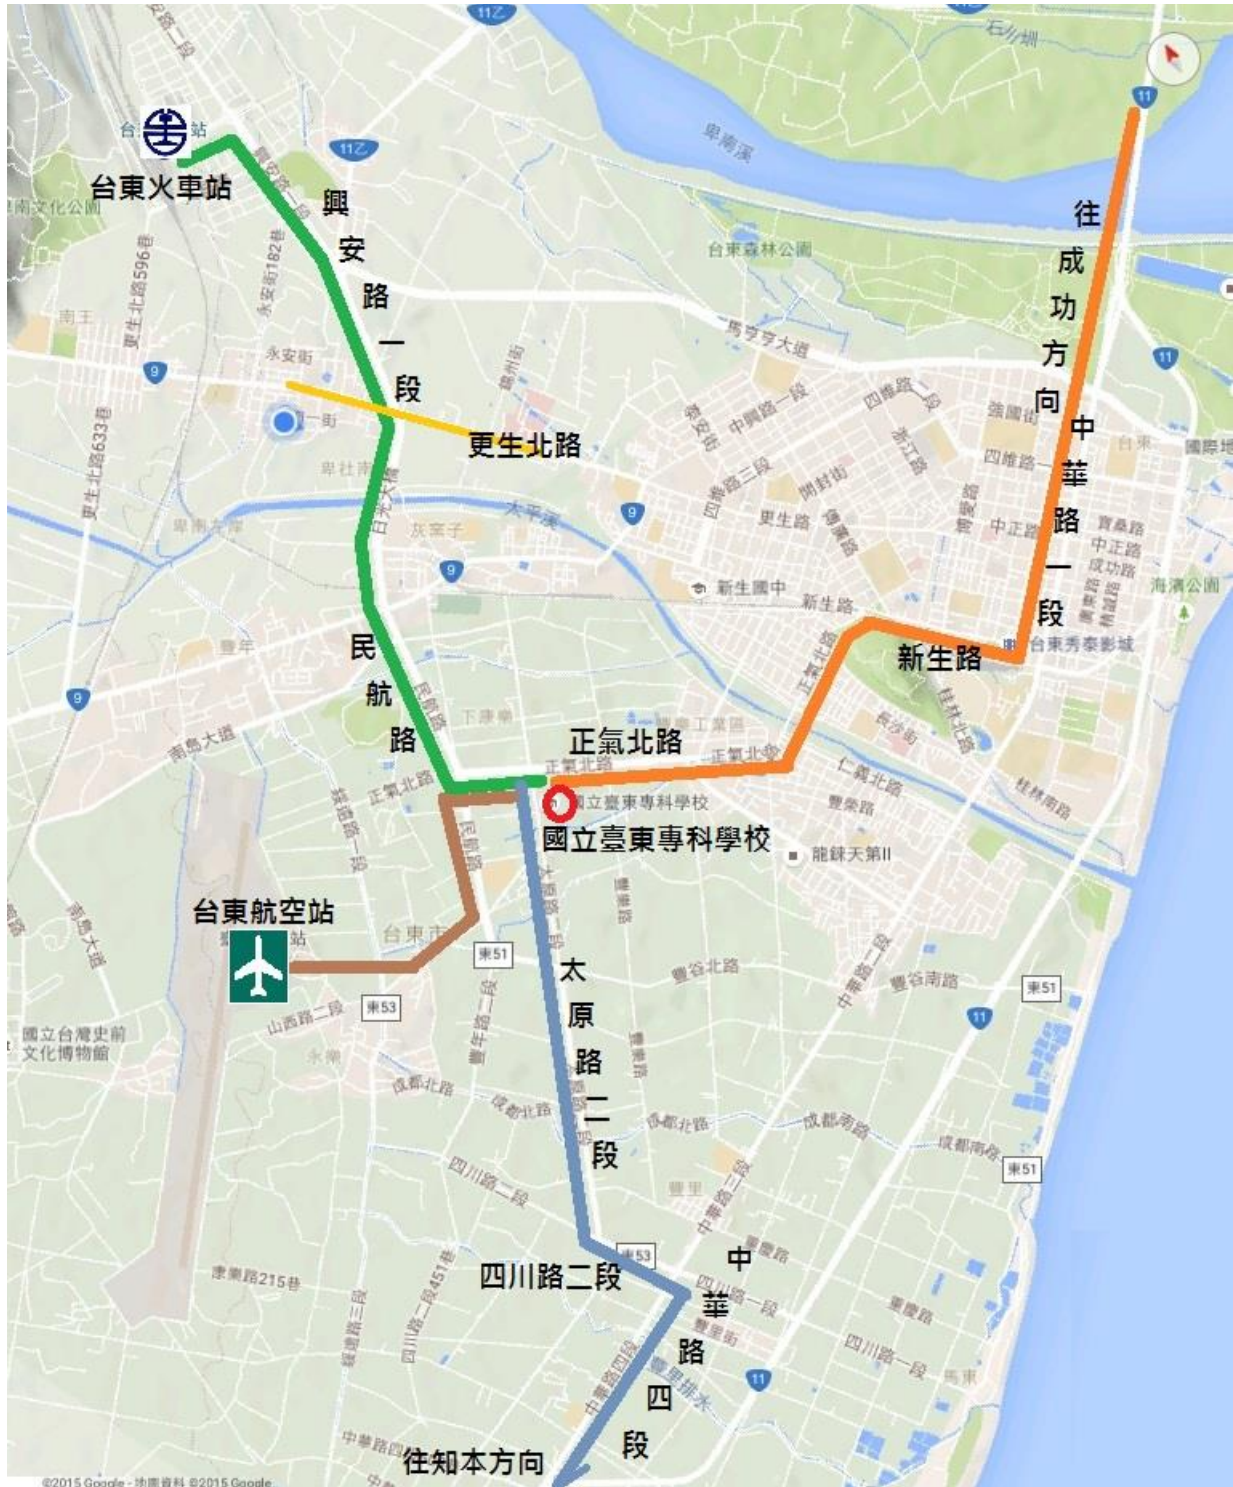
台東火車站

興安路一段

更生北路

民航路

正氣北路

國立臺東專科學校

台東航空站

太原路二段

四川路二段

中華路四段

往知本方向

往成功方向

中華路一段

新生路

11乙
11乙
卑南溪
台東森林公園
馬亨亨大道
11
9
9
9
9
11
11
11
東51
東51
東51
東53
東53
更生北路596巷
更生北路633巷
永安街182巷
永安街
四維路一段
中興路一段
四維路三段
更生路
新生路
新生國中
太平溪
台東秀泰影城
海濱公園
國際地
仁義北路
豐榮路
桂林北路
龍鉢天第II
台東市
豐谷北路
豐谷南路
成都北路
成都南路
四川路二段
四川路一段
中華路三段
中華路四段
康樂路215巷
四川路一段451巷
國立台灣史前文化博物館
山西路二段
南島大道
豐年
豐里
馬亨
日光大橋
民航路
下康樂
豐榮工業區
正氣北路
@2015 Google - 地圖資料 @2015 Google